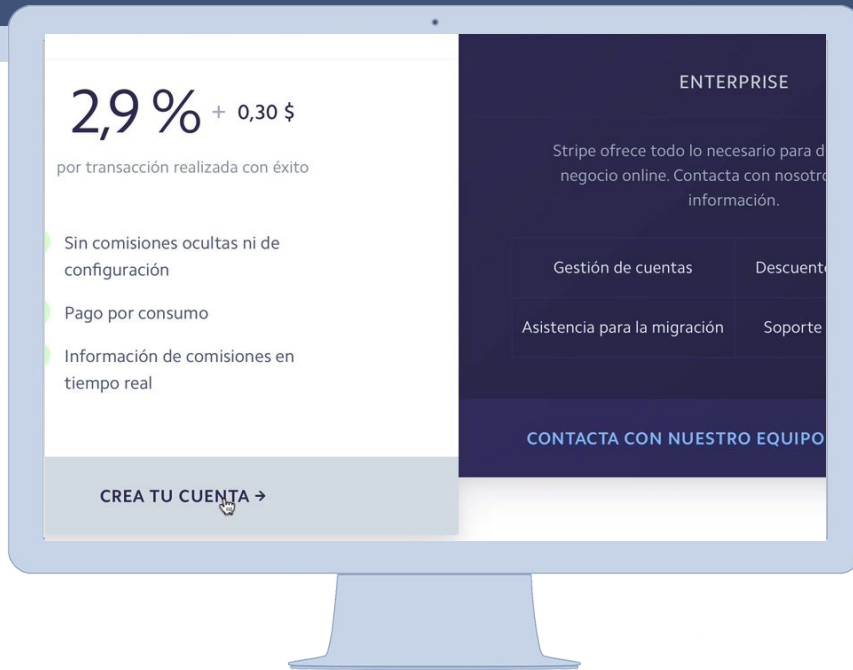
2,9 % + 0,30 $

por transacción realizada con éxito

Sin comisiones ocultas ni de configuración

Pago por consumo

Información de comisiones en tiempo real

CREA TU CUENTA →

ENTERPRISE

Stripe ofrece todo lo necesario para d negocio online. Contacta con nosotro información.

| Gestión de cuentas | Descuent |
|---|---|
| Asistencia para la migración | Soporte |

CONTACTA CON NUESTRO EQUIPO